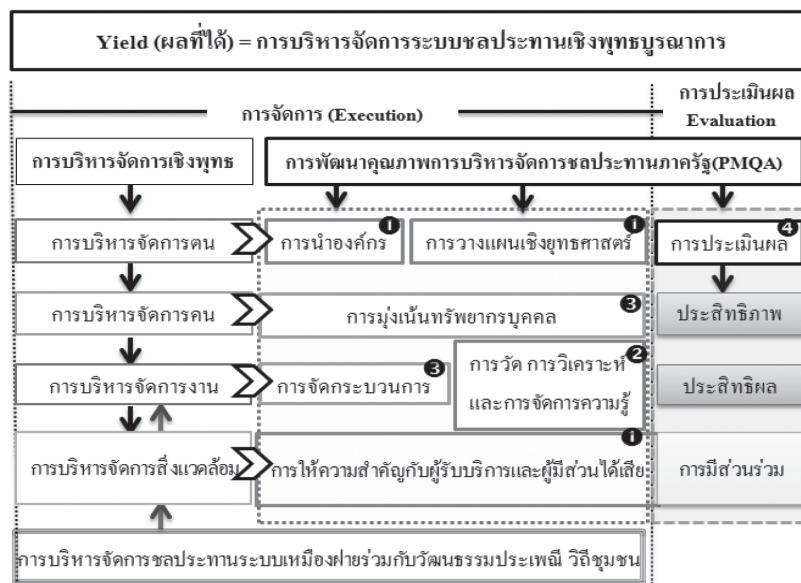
Yield (ผลที่ได้) = การบริหารจัดการระบบชลประทานเชิงพุทธบูรณาการ

การจัดการ (Execution)

การประเมินผล Evaluation

การบริหารจัดการเชิงพุทธ

การพัฒนาคุณภาพการบริหารจัดการชลประทานภาครัฐ(PMQA)

การบริหารจัดการตน

การนำองค์กร 1

การวางแผนเชิงยุทธศาสตร์ 1

การประเมินผล 4

การบริหารจัดการคน

การมุ่งเน้นทรัพยากรบุคคล 3

ประสิทธิภาพ

การบริหารจัดการงาน

การจัดกระบวนการ 3

การวัด การวิเคราะห์ และการจัดการความรู้ 2

ประสิทธิผล

การบริหารจัดการสิ่งแวดล้อม

การให้ความสำคัญกับผู้รับบริการและผู้มีส่วนได้เสีย 1

การมีส่วนร่วม

การบริหารจัดการชลประทานระบบเหมืองฝายร่วมกับวัฒนธรรมประเพณี วิถีชุมชน